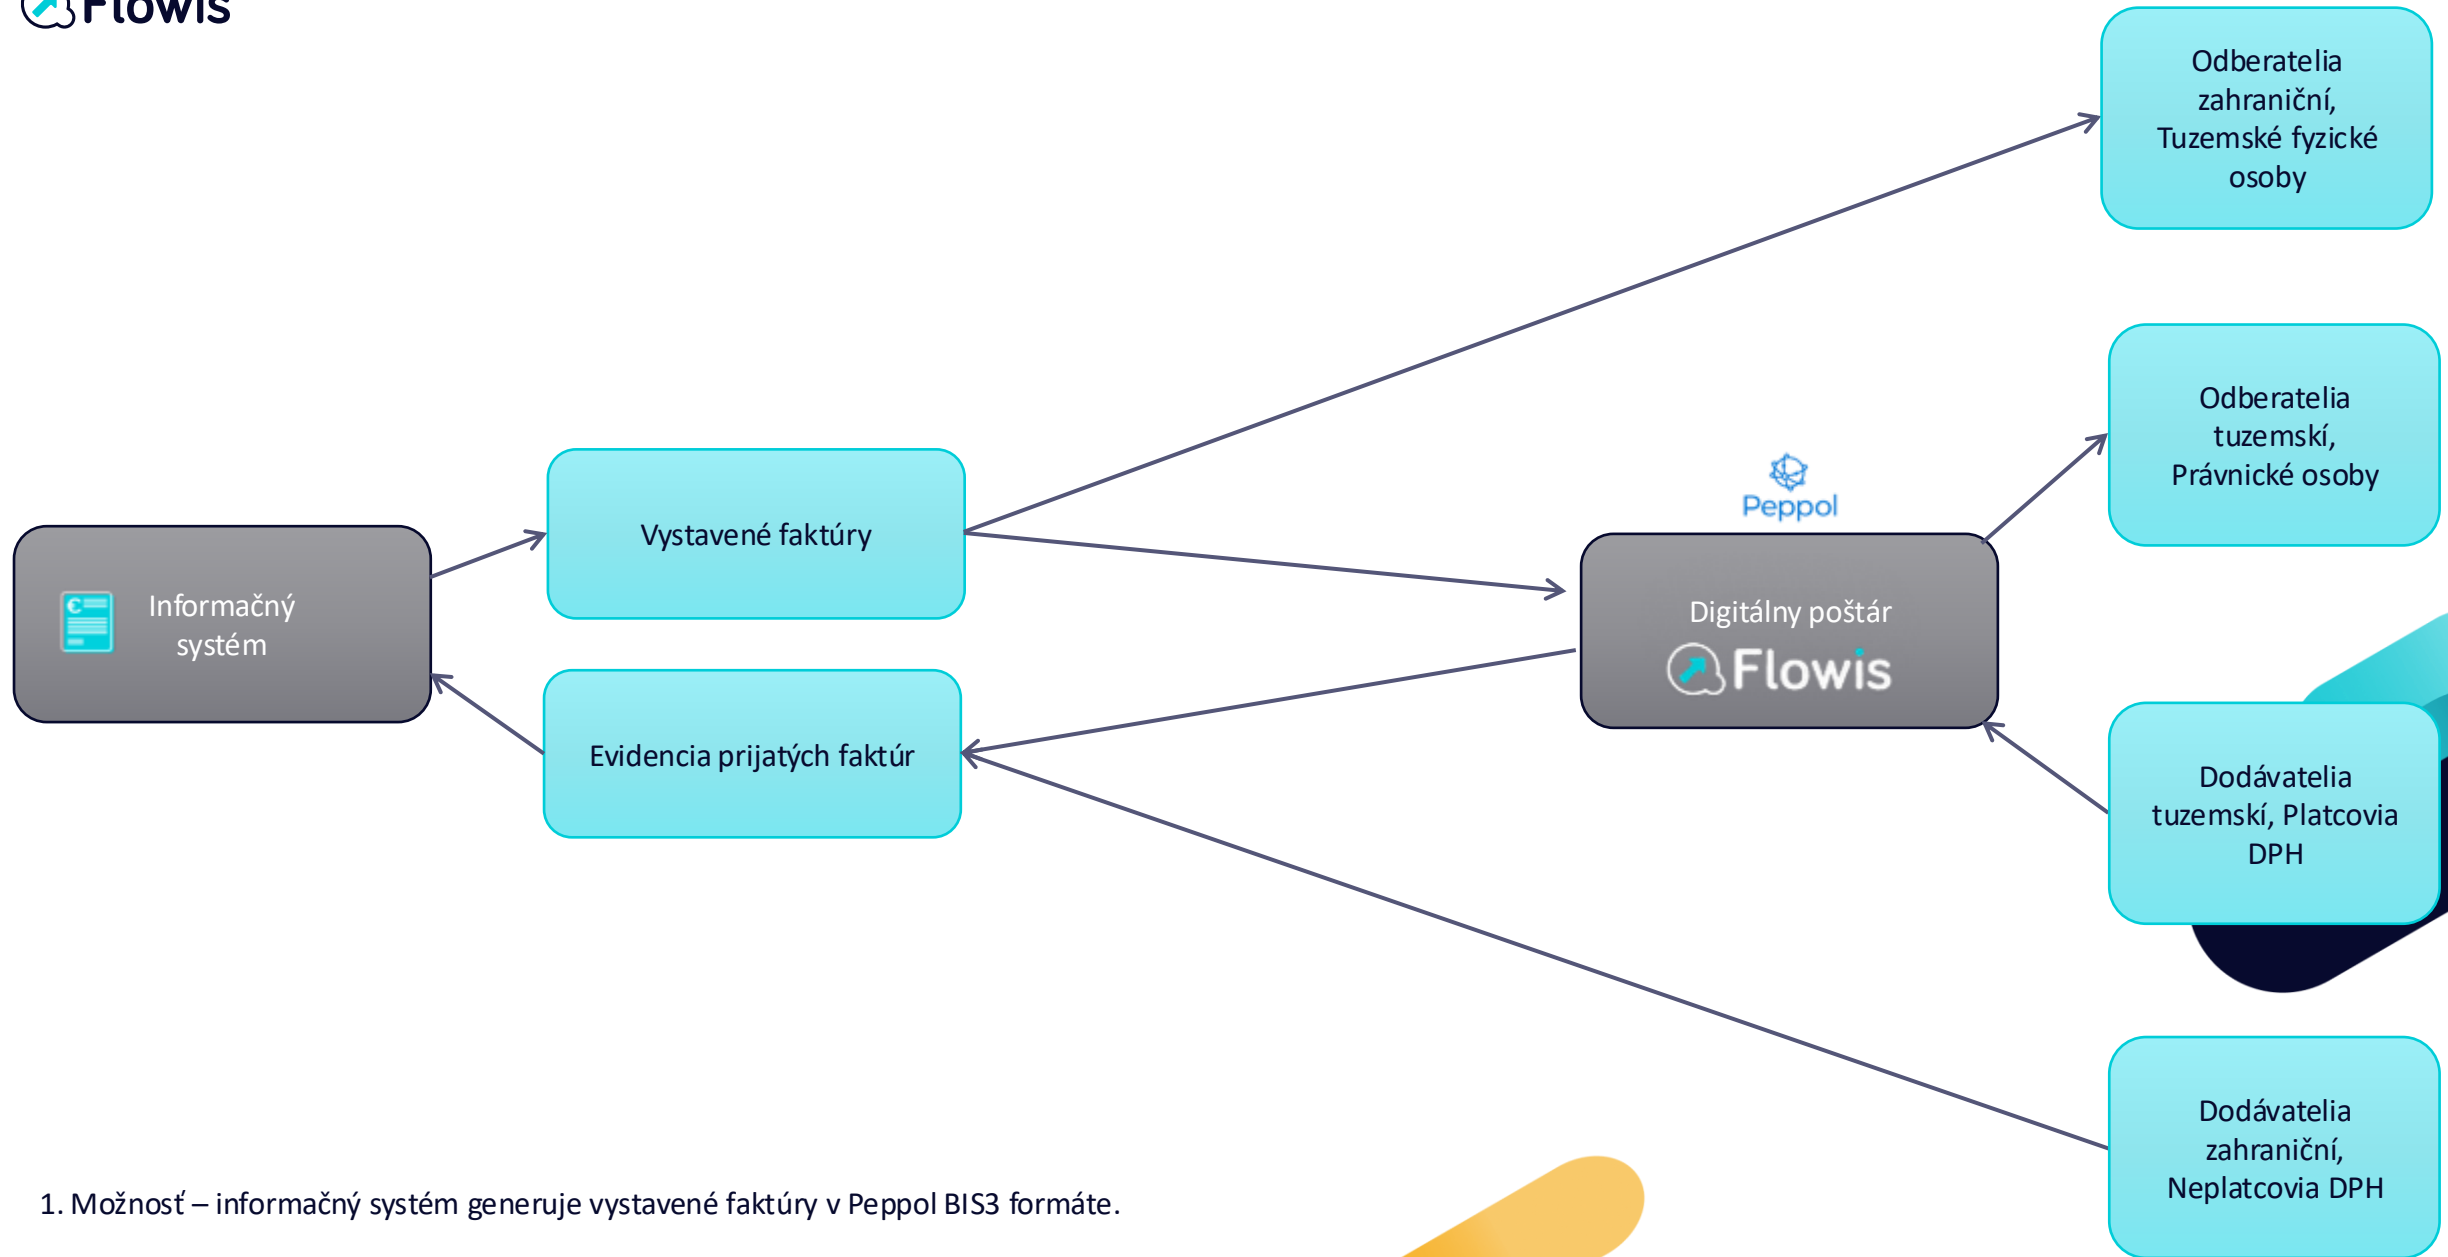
Flowis

Odberatelia zahraniční, Tuzemské fyzické osoby

Odberatelia tuzemskí, Právnické osoby

Peppol

Vystavené faktúry

Informačný systém

Digitálny poštár

Flowis

Evidencia prijatých faktúr

Dodávatelia tuzemskí, Platcovia DPH

Dodávatelia zahraniční, Neplatcovia DPH

1. Možnosť – informačný systém generuje vystavené faktúry v Peppol BIS3 formáte.